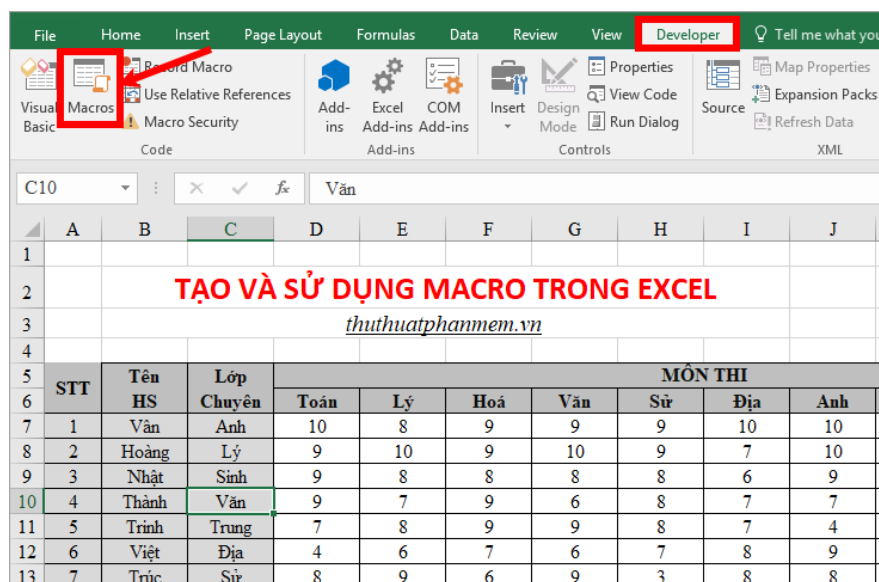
File Home Insert Page Layout Formulas Data Review View Developer Tell me what you

Visual Basic | Macros | Record Macro | Use Relative References | Macro Security | Code
Add-ins | Excel Add-ins | COM Add-ins | Add-ins
Insert | Design Mode | Properties | View Code | Run Dialog | Controls
Source | Map Properties | Expansion Packs | Refresh Data | XML

C10 | Văn

| | A | B | C | D | E | F | G | H | I | J |
|---|---|---|---|---|---|---|---|---|---|---|
| 1 | | | | | | | | | | |
| 2 | | TẠO VÀ SỬ DỤNG MACRO TRONG EXCEL | | | | | | | | |
| 3 | | thuthuatphanmem.vn | | | | | | | | |
| 4 | | | | | | | | | | |
| 5 | STT | Tên HS | Lớp Chuyên | MÔN THI | | | | | | |
| 6 | | | | Toán | Lý | Hoá | Văn | Sử | Địa | Anh |
| 7 | 1 | Vân | Anh | 10 | 8 | 9 | 9 | 9 | 10 | 10 |
| 8 | 2 | Hoàng | Lý | 9 | 10 | 9 | 10 | 9 | 7 | 10 |
| 9 | 3 | Nhật | Sinh | 9 | 8 | 8 | 8 | 8 | 6 | 9 |
| 10 | 4 | Thành | Văn | 9 | 7 | 9 | 6 | 8 | 7 | 7 |
| 11 | 5 | Trinh | Trung | 7 | 8 | 9 | 9 | 8 | 7 | 4 |
| 12 | 6 | Việt | Địa | 4 | 6 | 7 | 6 | 7 | 8 | 9 |
| 13 | 7 | Trúc | Sử | 8 | 9 | 6 | 9 | 3 | 8 | 8 |